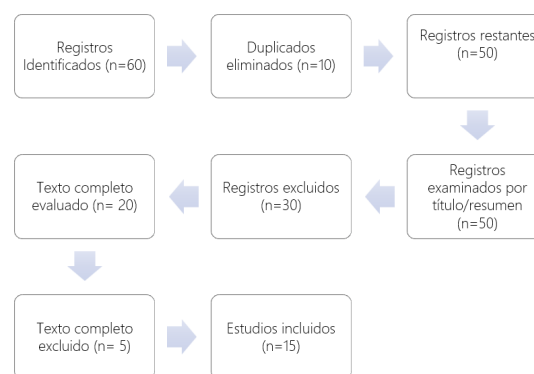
Registros Identificados (n=60)

Duplicados eliminados (n=10)

Registros restantes (n=50)

Registros examinados por título/resumen (n=50)

Registros excluidos (n=30)

Texto completo evaluado (n= 20)

Texto completo excluido (n= 5)

Estudios incluidos (n=15)